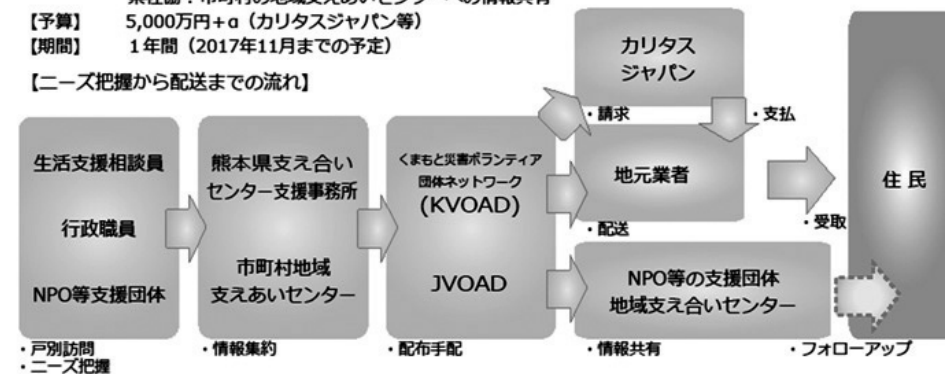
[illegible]
【予算】 5,000万円+α（カリタスジャパン等）
【期間】 1年間（2017年11月までの予定）

【ニーズ把握から配送までの流れ】

生活支援相談員

行政職員

NPO等支援団体

・戸別訪問
・ニーズ把握

熊本県支え合いセンター支援事務所

市町村地域支えあいセンター

・情報集約

くまもと災害ボランティア団体ネットワーク
(KVOAD)

JVOAD

・配布手配

カリタスジャパン

・請求

・支払

地元業者

・配送

・受取

NPO等の支援団体
地域支え合いセンター

・情報共有

・フォローアップ

住民